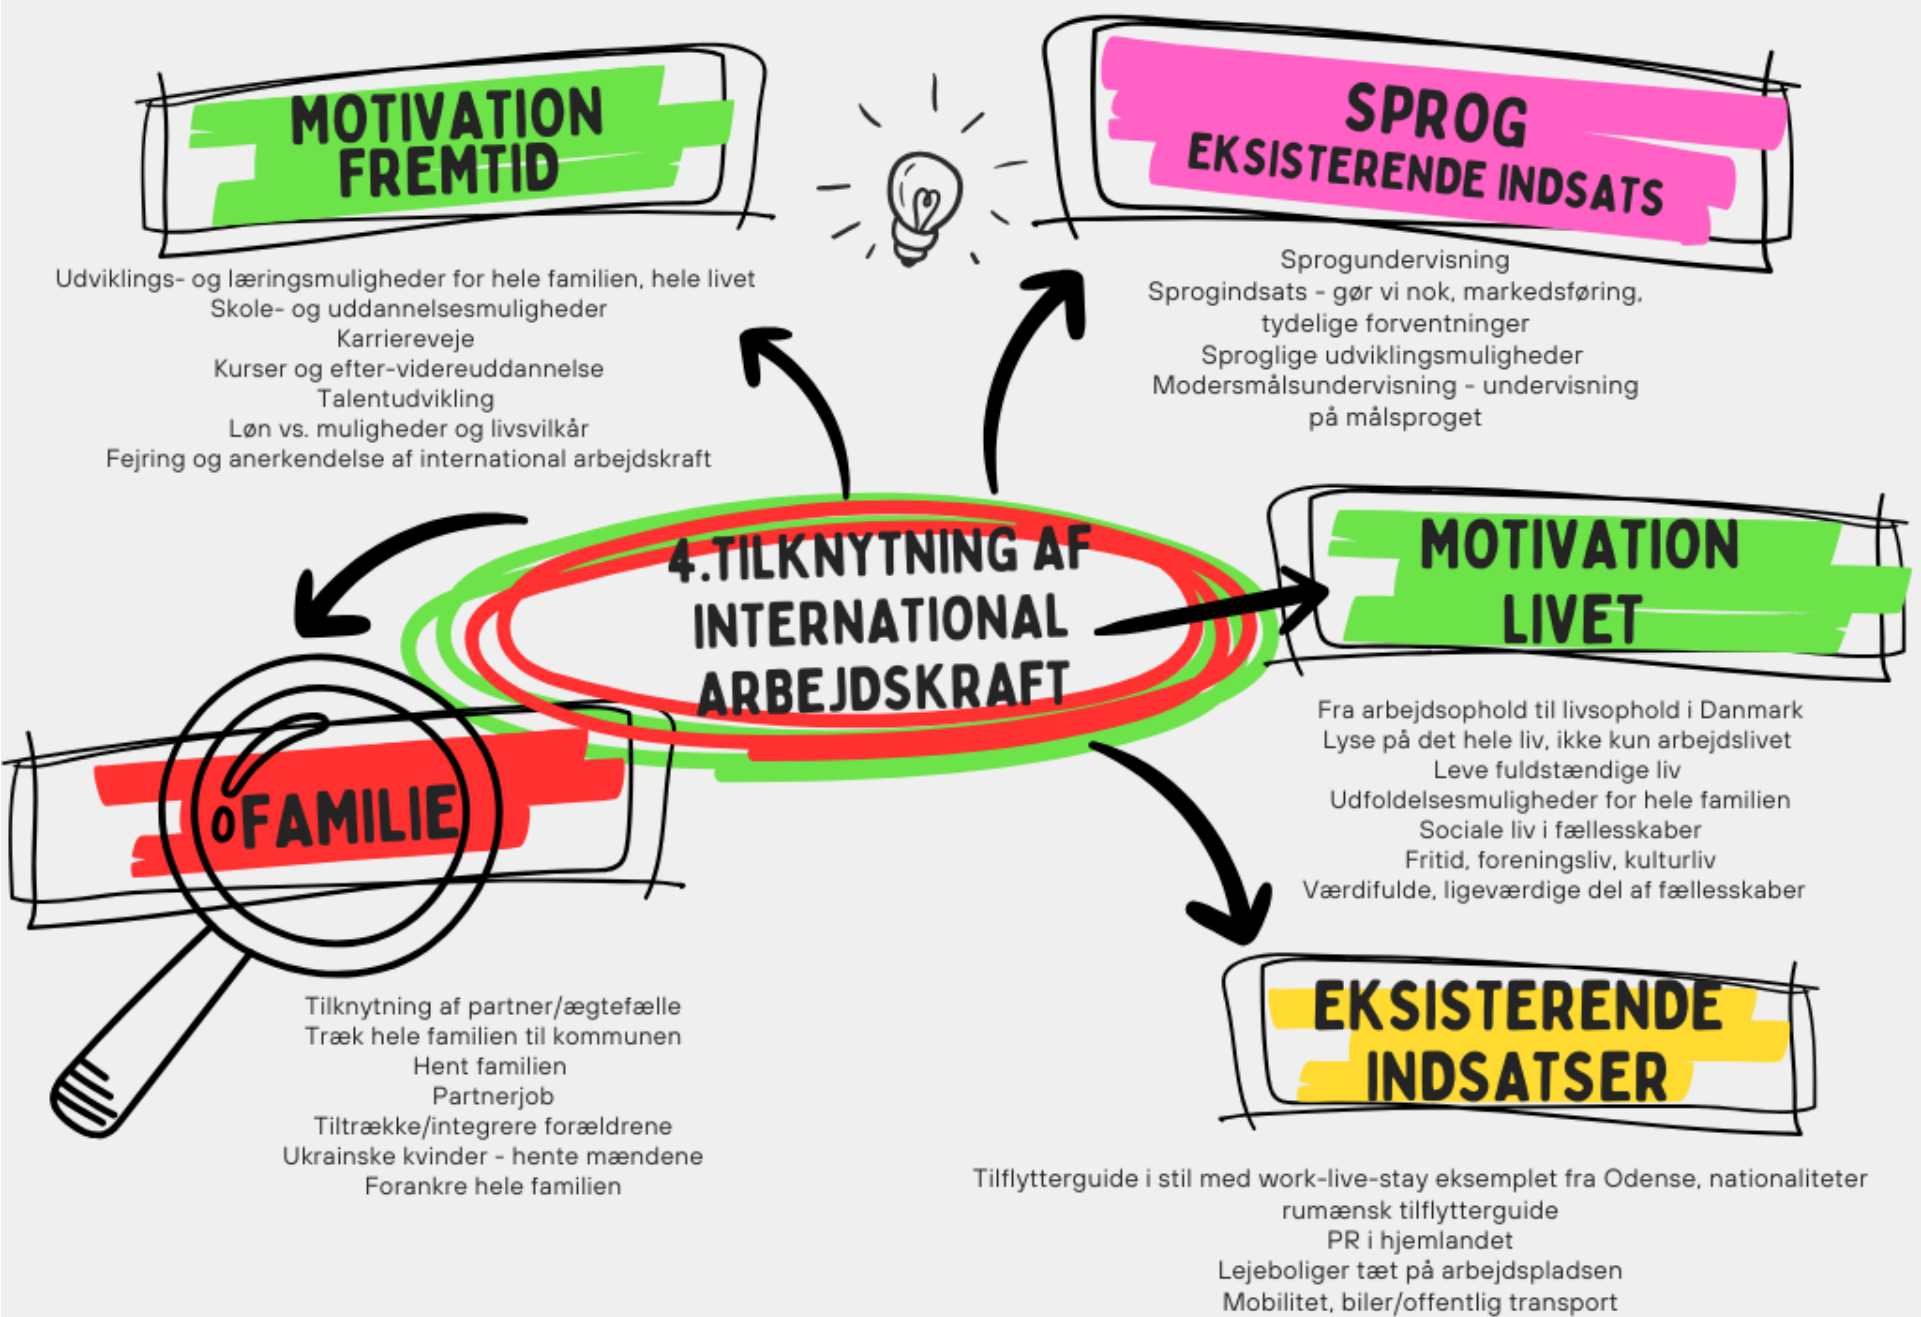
MOTIVATION FREMTID

Udviklings- og læringsmuligheder for hele familien, hele livet
Skole- og uddannelsesmuligheder
Karriereveje
Kurser og efter-videreuddannelse
Talentudvikling
Løn vs. muligheder og livsvilkår
Fejring og anerkendelse af international arbejdskraft

SPROG
EKSISTERENDE INDSATS

Sprogundervisning
Sprogindsats - gør vi nok, markedsføring, tydelige forventninger
Sproglige udviklingsmuligheder
Modersmålsundervisning - undervisning på målsproget

4.TILKNYTNING AF INTERNATIONAL ARBEJDSKRAFT

MOTIVATION LIVET

Fra arbejdsophold til livsophold i Danmark
Lyse på det hele liv, ikke kun arbejdslivet
Leve fuldstændige liv
Udfoldelsesmuligheder for hele familien
Sociale liv i fællesskaber
Fritid, foreningsliv, kulturliv
Værdifulde, ligeværdige del af fællesskaber

FAMILIE

Tilknytning af partner/ægtefælle
Træk hele familien til kommunen
Hent familien
Partnerjob
Tiltrække/integrere forældrene
Ukrainske kvinder - hente mændene
Forankre hele familien

EKSISTERENDE INDSATSER

Tilflytterguide i stil med work-live-stay eksemplet fra Odense, nationaliteter
rumænsk tilflytterguide
PR i hjemlandet
Lejeboliger tæt på arbejdspladsen
Mobilitet, biler/offentlig transport